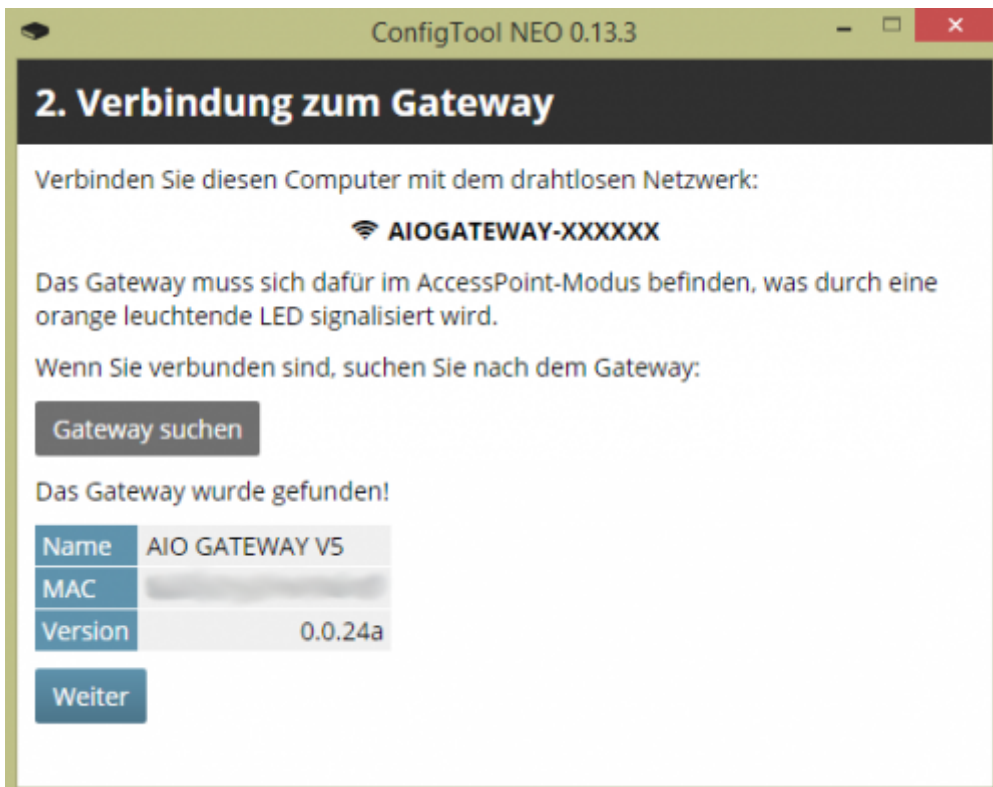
ConfigTool NEO 0.13.3

2. Verbindung zum Gateway

Verbinden Sie diesen Computer mit dem drahtlosen Netzwerk:

AIOGATEWAY-XXXXXX

Das Gateway muss sich dafür im AccessPoint-Modus befinden, was durch eine orange leuchtende LED signalisiert wird.

Wenn Sie verbunden sind, suchen Sie nach dem Gateway:

Gateway suchen

Das Gateway wurde gefunden!

| Name | AIO GATEWAY V5 |
|---|---|
| MAC | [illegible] |
| Version | 0.0.24a |

Weiter